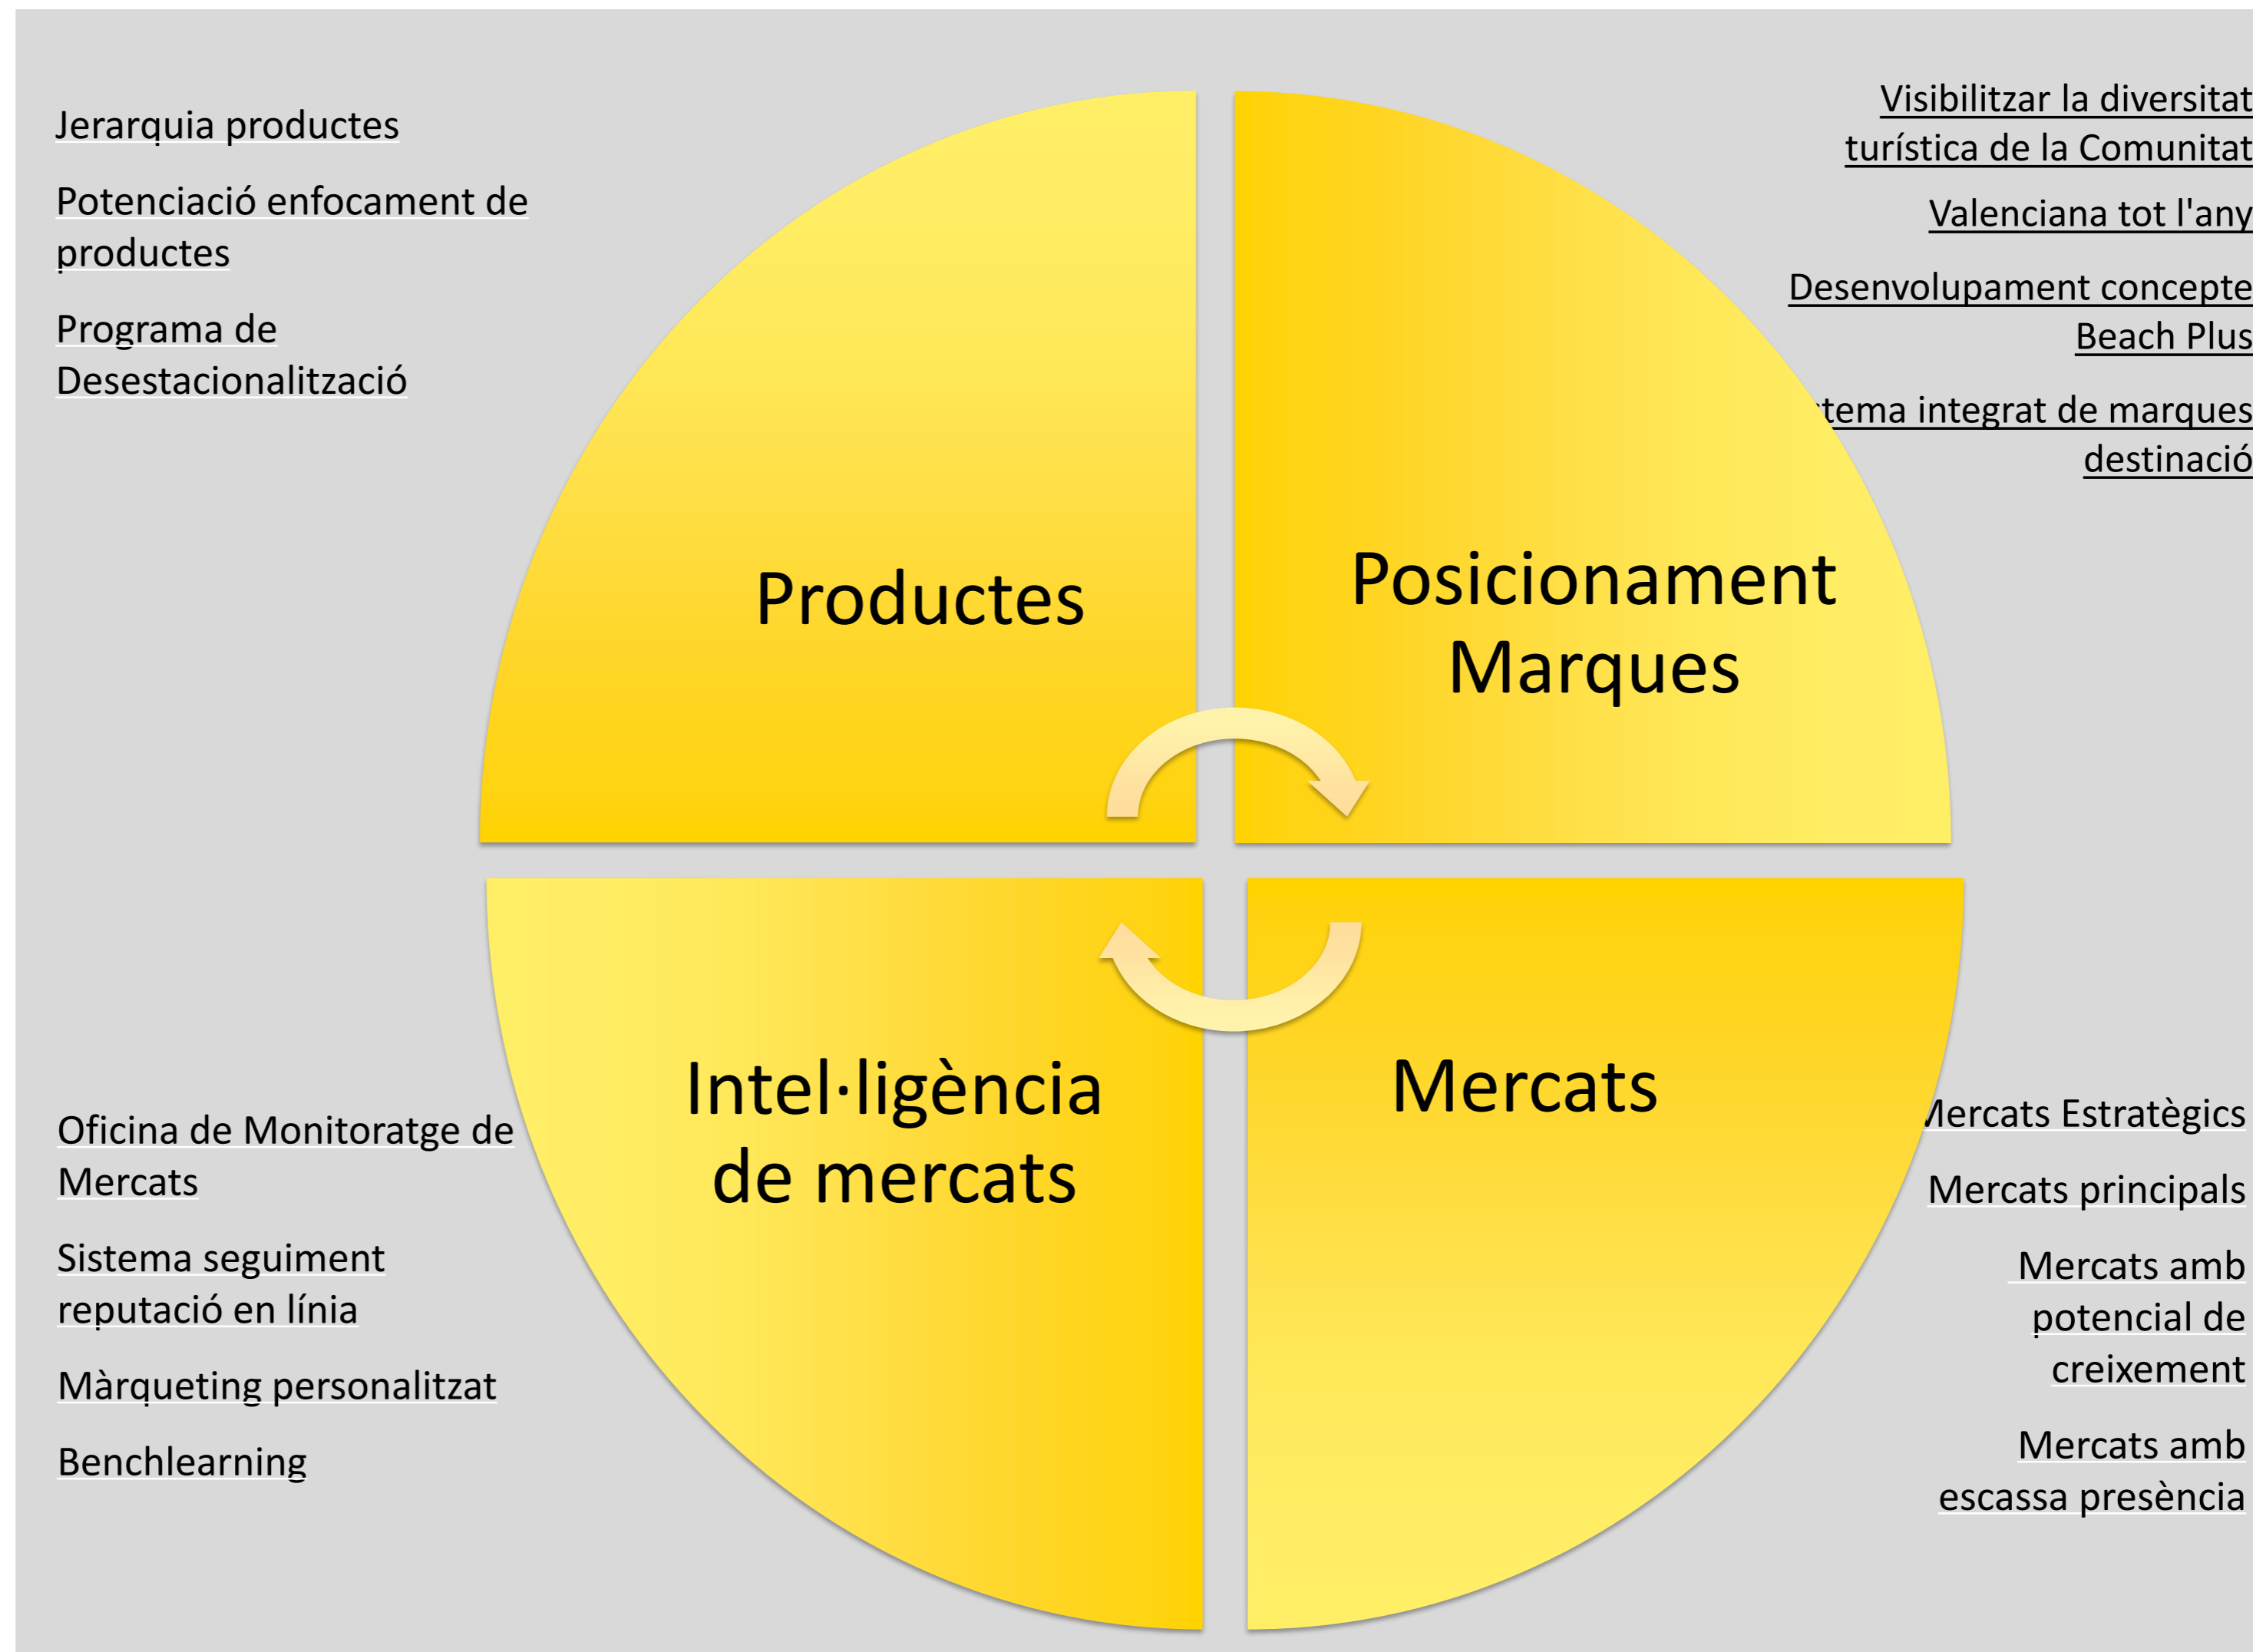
Jerarquia productes

Potenciació enfocament de productes

Programa de Desestacionalització

Visibilitzar la diversitat turística de la Comunitat

Valenciana tot l'any

Desenvolupament concepte Beach Plus

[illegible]tema integrat de marques destinació

Productes

Posicionament Marques

Intel·ligència de mercats

Mercats

Oficina de Monitoratge de Mercats

Sistema seguiment reputació en línia

Màrqueting personalitzat

Benchlearning

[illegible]ercats Estratègics

Mercats principals

Mercats amb potencial de creixement

Mercats amb escassa presència